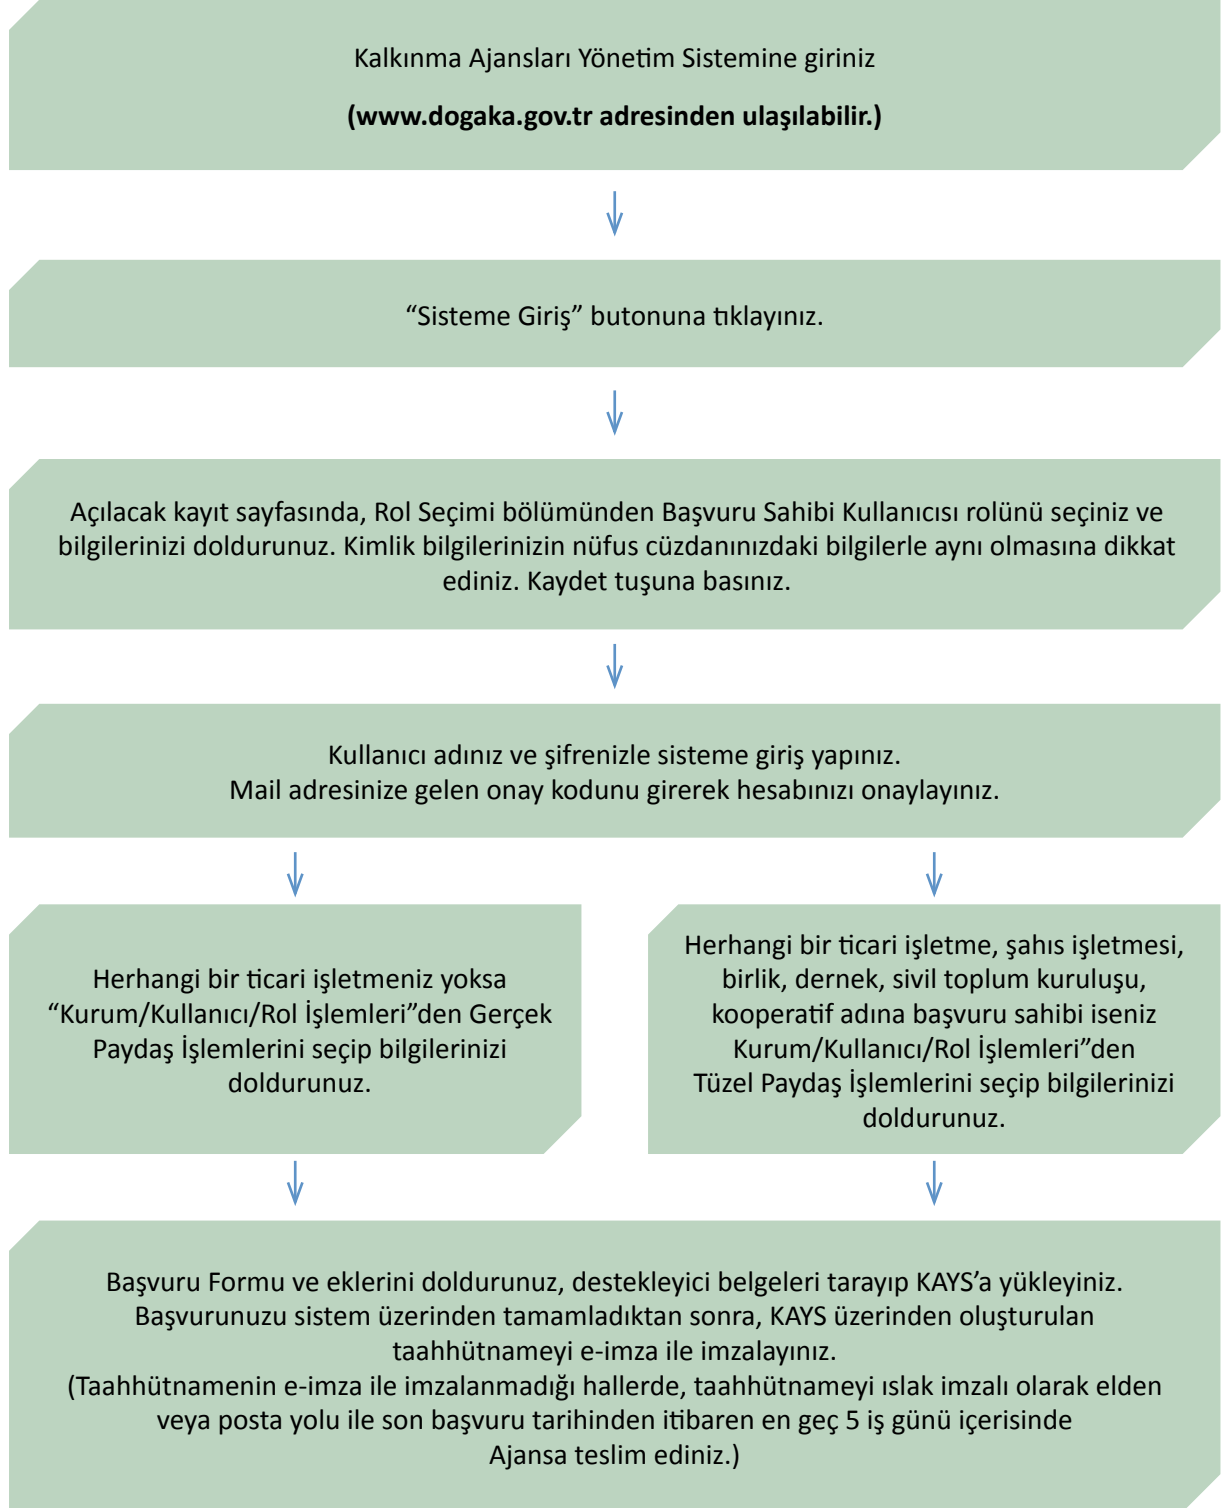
Kalkınma Ajansları Yönetim Sistemine giriniz

**(www.dogaka.gov.tr adresinden ulaşılabilir.)**

“Sisteme Giriş” butonuna tıklayınız.

Açılacak kayıt sayfasında, Rol Seçimi bölümünden Başvuru Sahibi Kullanıcısı rolünü seçiniz ve bilgilerinizi doldurunuz. Kimlik bilgilerinizin nüfus cüzdanınızdaki bilgilerle aynı olmasına dikkat ediniz. Kaydet tuşuna basınız.

Kullanıcı adınız ve şifrenizle sisteme giriş yapınız.
Mail adresinize gelen onay kodunu girerek hesabınızı onaylayınız.

Herhangi bir ticari işletmeniz yoksa “Kurum/Kullanıcı/Rol İşlemleri”den Gerçek Paydaş İşlemlerini seçip bilgilerinizi doldurunuz.

Herhangi bir ticari işletme, şahıs işletmesi, birlik, dernek, sivil toplum kuruluşu, kooperatif adına başvuru sahibi iseniz Kurum/Kullanıcı/Rol İşlemleri”den Tüzel Paydaş İşlemlerini seçip bilgilerinizi doldurunuz.

Başvuru Formu ve eklerini doldurunuz, destekleyici belgeleri tarayıp KAYS’a yükleyiniz.
Başvurunuzu sistem üzerinden tamamladıktan sonra, KAYS üzerinden oluşturulan taahhütnameyi e-imza ile imzalayınız.
(Taahhütnamenin e-imza ile imzalanmadığı hallerde, taahhütnameyi ıslak imzalı olarak elden veya posta yolu ile son başvuru tarihinden itibaren en geç 5 iş günü içerisinde Ajansa teslim ediniz.)